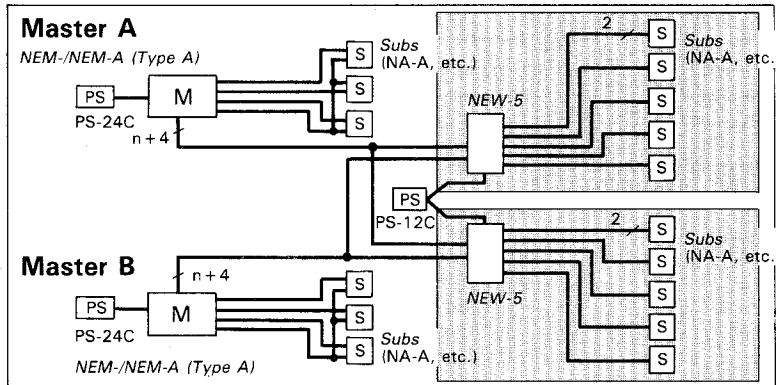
Master A

NEM-/NEM-A (Type A)

S Subs (NA-A, etc.)

S

S

PS M

PS-24C

S

n + 4

2

S Subs (NA-A, etc.

S

NEW-5

S

S

S

PS

PS-12C

2

S Subs (NA-A, etc.

S

NEW-5

S

S

S

Master B

n + 4

S

PS M

PS-24C

S

S Subs (NA-A, etc.)

NEM-/NEM-A (Type A)